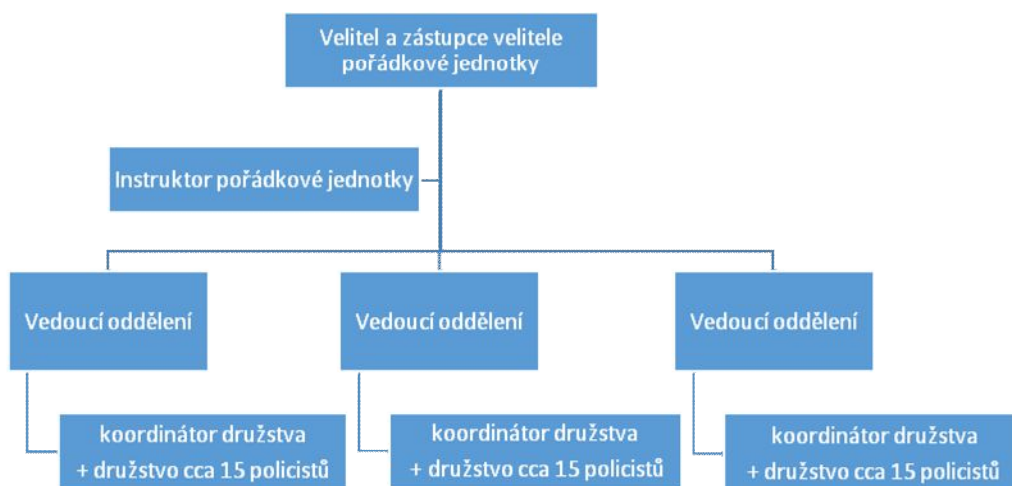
Velitel a zástupce velitele pořádkové jednotky

Instruktor pořádkové jednotky

Vedoucí oddělení

Vedoucí oddělení

Vedoucí oddělení

koordinátor družstva
+ družstvo cca 15 policistů

koordinátor družstva
+ družstvo cca 15 policistů

koordinátor družstva
+ družstvo cca 15 policistů